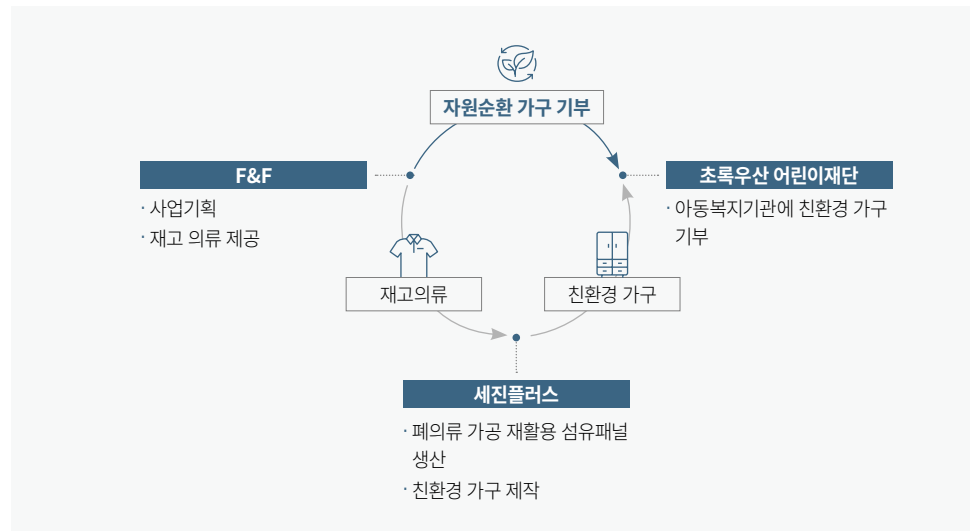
자원순환 가구 기부

F&F

· 사업기획

· 재고 의류 제공

초록우산 어린이재단

· 아동복지기관에 친환경 가구 기부

재고의류

친환경 가구

세진플러스

· 폐의류 가공 재활용 섬유패널 생산

· 친환경 가구 제작